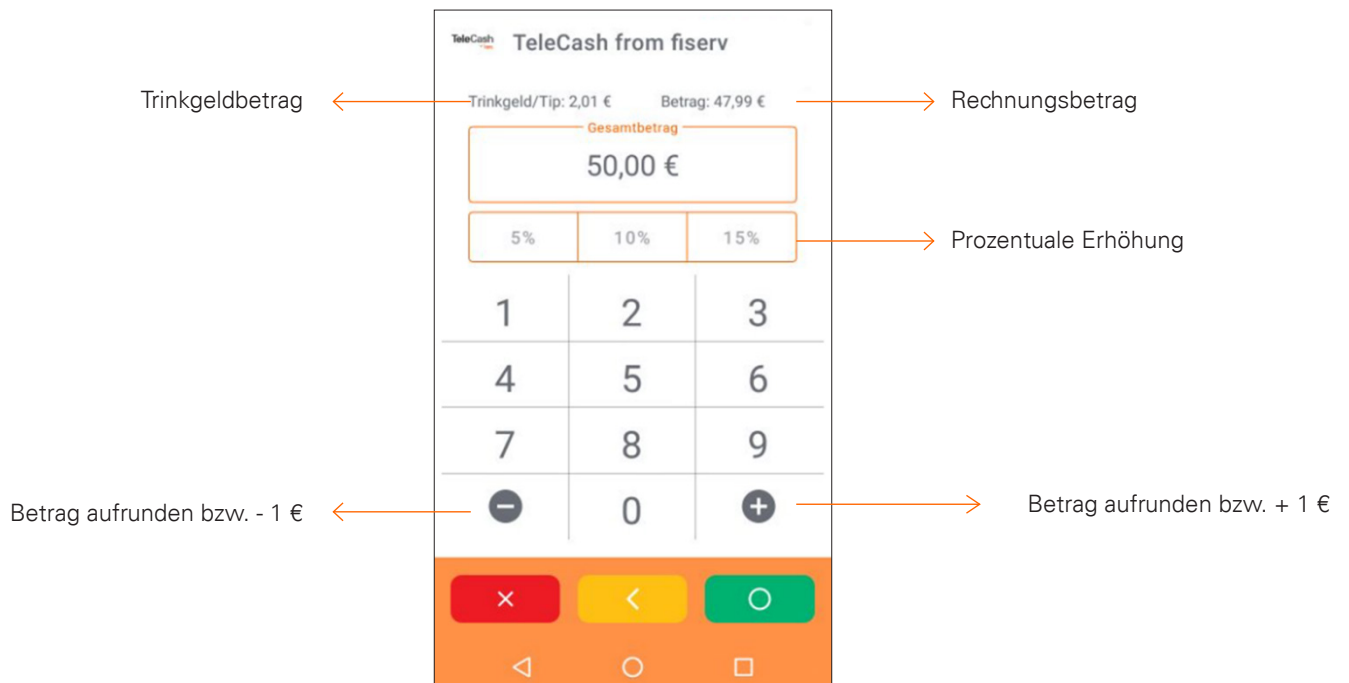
TeleCash

TeleCash from fiserv

Trinkgeldbetrag

Trinkgeld/Tip: 2,01 €

Betrag: 47,99 €

Rechnungsbetrag

Gesamtbetrag

50,00 €

5%

10%

15%

Prozentuale Erhöhung

1
2
3
4
5
6
7
8
9

Betrag aufrunden bzw. - 1 €

0

Betrag aufrunden bzw. + 1 €

×
<
○